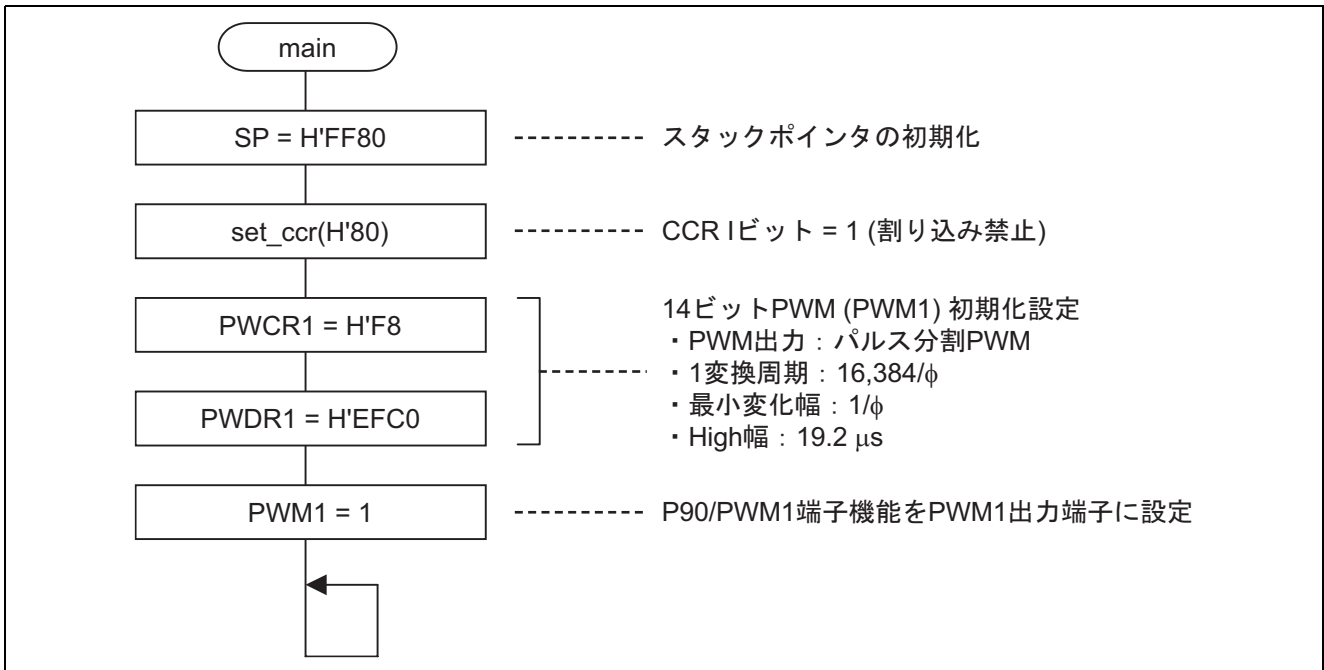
main

SP = H'FF80

スタックポインタの初期化

set_ccr(H'80)

CCR Iビット = 1 (割り込み禁止)

PWCR1 = H'F8

PWDR1 = H'EFC0

14ビットPWM (PWM1) 初期化設定
・PWM出力：パルス分割PWM
・1変換周期：16,384/$\phi$
・最小変化幅：1/$\phi$
・High幅：19.2 $\mu$s

PWM1 = 1

P90/PWM1端子機能をPWM1出力端子に設定